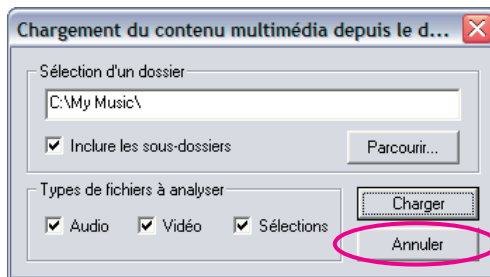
Chargement du contenu multimédia depuis le d...

Sélection d'un dossier

C:\My Music\

Inclure les sous-dossiers

Parcourir...

Types de fichiers à analyser

Audio

Vidéo

Sélections

Charger

Annuler